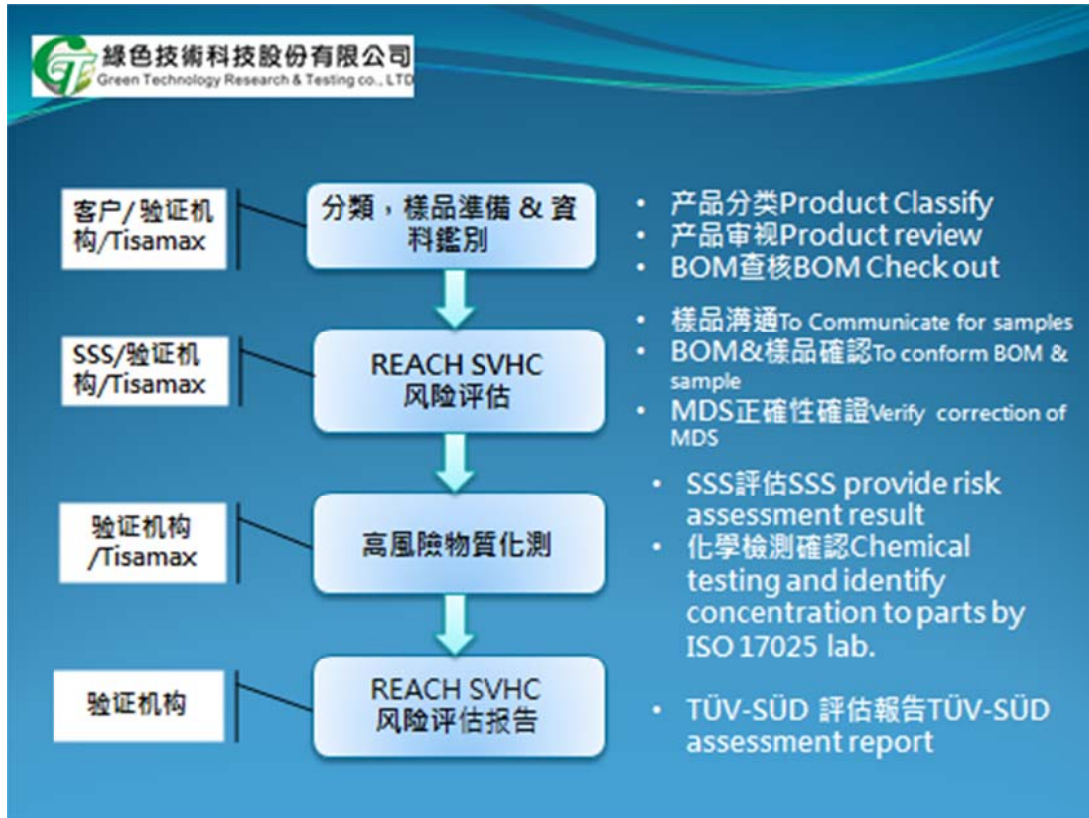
綠色技術科技股份有限公司
Green Technology Research & Testing co., LTD

客户/验证机构/Tisamax

分類，樣品準備 & 資料鑑別

• 产品分类Product Classify
• 产品审视Product review
• BOM查核BOM Check out

SSS/验证机构/Tisamax

REACH SVHC 风险评估

• 樣品溝通To Communicate for samples
• BOM&樣品確認To conform BOM & sample
• MDS正確性確證Verify correction of MDS

验证机构/Tisamax

高風險物質化測

• SSS評估SSS provide risk assessment result
• 化學檢測確認Chemical testing and identify concentration to parts by ISO 17025 lab.

验证机构

REACH SVHC 风险评估报告

• TÜV-SÜD 評估報告TÜV-SÜD assessment report